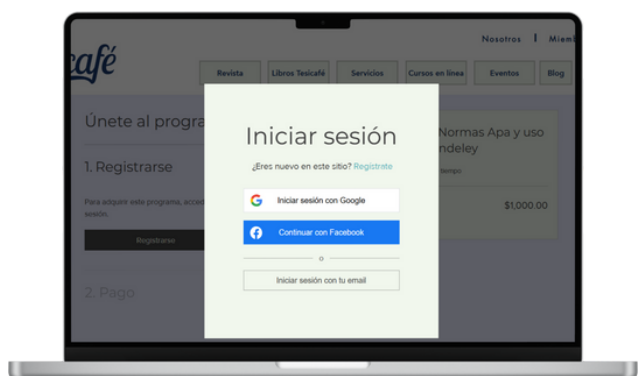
café

Nosotros | Miem

Revista | Libros Tesicafé | Servicios | Cursos en línea | Eventos | Blog

Únete al progra

1. Registrarse

Para adquirir este programa, acced sesión.

Registrarse

2. Pago

Normas Apa y uso ndeley

iempo

$1,000.00

Iniciar sesión

¿Eres nuevo en este sitio? Regístrate

Iniciar sesión con Google

Continuar con Facebook

o

Iniciar sesión con tu email